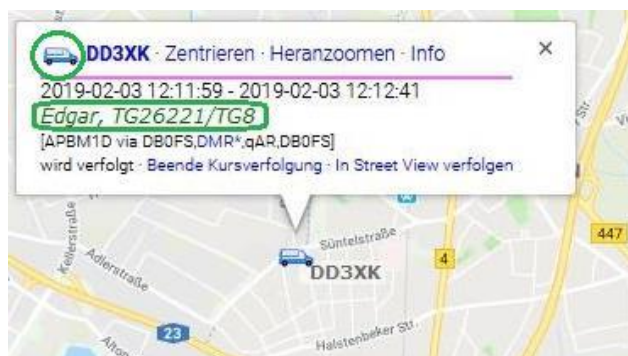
DD3XK · Zentrieren · Heranzoomen · Info
×

2019-02-03 12:11:59 - 2019-02-03 12:12:41

Edgar, TG26221/TG8

[APBM1D via DB0FS,DMR*,qAR,DB0FS]

wird verfolgt · Beende Kursverfolgung · In Street View verfolgen

Kellerstraße

Adlerstraße

Süntelstraße

DD3XK

4

447

23

Halstenbeker Str.